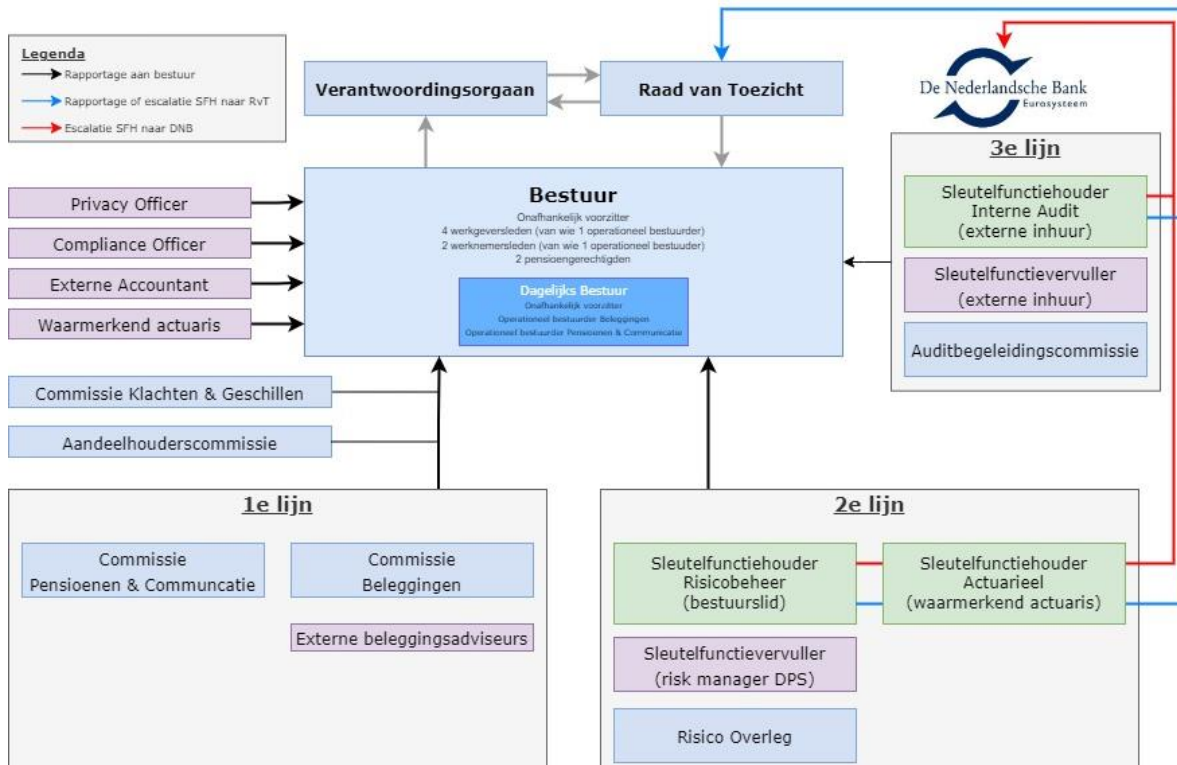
Legenda
Rapportage aan bestuur
Rapportage of escalatie SFH naar RvT
Escalatie SFH naar DNB

Verantwoordingsorgaan

Raad van Toezicht

De Nederlandsche Bank
Eurosysteem

Bestuur
Onafhankelijk voorzitter
4 werkgeversleden (van wie 1 operationeel bestuurder)
2 werknemersleden (van wie 1 operationeel bestuuder)
2 pensioengerechtigden

Dagelijks Bestuur
Onafhankelijk voorzitter
Operationeel bestuurder Beleggingen
Operationeel bestuurder Pensioenen & Communicatie

Privacy Officer
Compliance Officer
Externe Accountant
Waarmerkend actuaris

Commissie Klachten & Geschillen
Aandeelhouderscommissie

3e lijn
Sleutelfunctiehouder Interne Audit (externe inhuur)
Sleutelfunctievervuller (externe inhuur)
Auditbegeleidingscommissie

1e lijn
Commissie Pensioenen & Communcatie
Commissie Beleggingen
Externe beleggingsadviseurs

2e lijn
Sleutelfunctiehouder Risicobeheer (bestuurslid)
Sleutelfunctiehouder Actuarieel (waarmerkend actuaris)
Sleutelfunctievervuller (risk manager DPS)
Risico Overleg